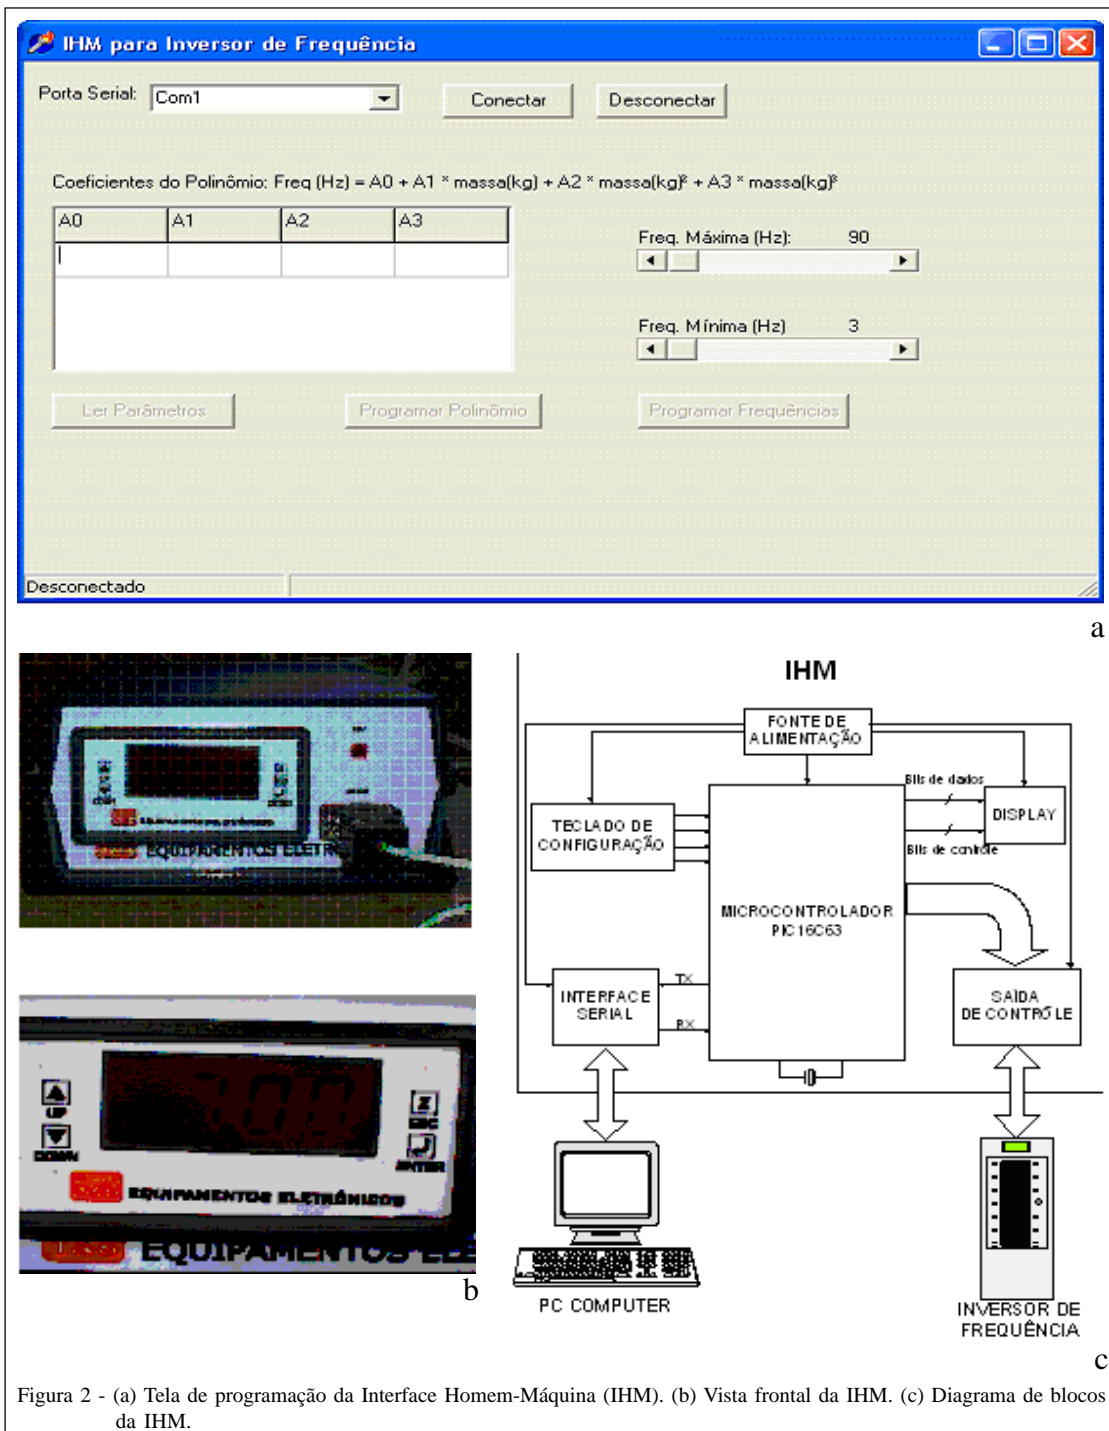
IHM para Inversor de Frequência

Porta Serial: Com1

Conectar

Desconectar

Coeficientes do Polinômio: Freq (Hz) = A0 + A1 * massa(kg) + A2 * massa(kg)$^2$ + A3 * massa(kg)$^3$

| A0 | A1 | A2 | A3 |
|---|---|---|---|
| | | | |

Freq. Máxima (Hz): 90

Freq. Mínima (Hz) 3

Ler Parâmetros

Programar Polinômio

Programar Frequências

Desconectado

a

UP

DOWN

ESC

ENTER

EQUIPAMENTOS ELETRÔNICOS

EQUIPAMENTOS ELETR

EQUIPAMENTOS ELE

b

IHM

FONTE DE ALIMENTAÇÃO

Bits de dados

DISPLAY

Bits de controle

TECLADO DE CONFIGURAÇÃO

MICROCONTROLADOR PIC16C63

TX

RX

INTERFACE SERIAL

SAÍDA DE CONTRÔLE

PC COMPUTER

INVERSOR DE FREQUÊNCIA

c

Figura 2 - (a) Tela de programação da Interface Homem-Máquina (IHM). (b) Vista frontal da IHM. (c) Diagrama de blocos da IHM.